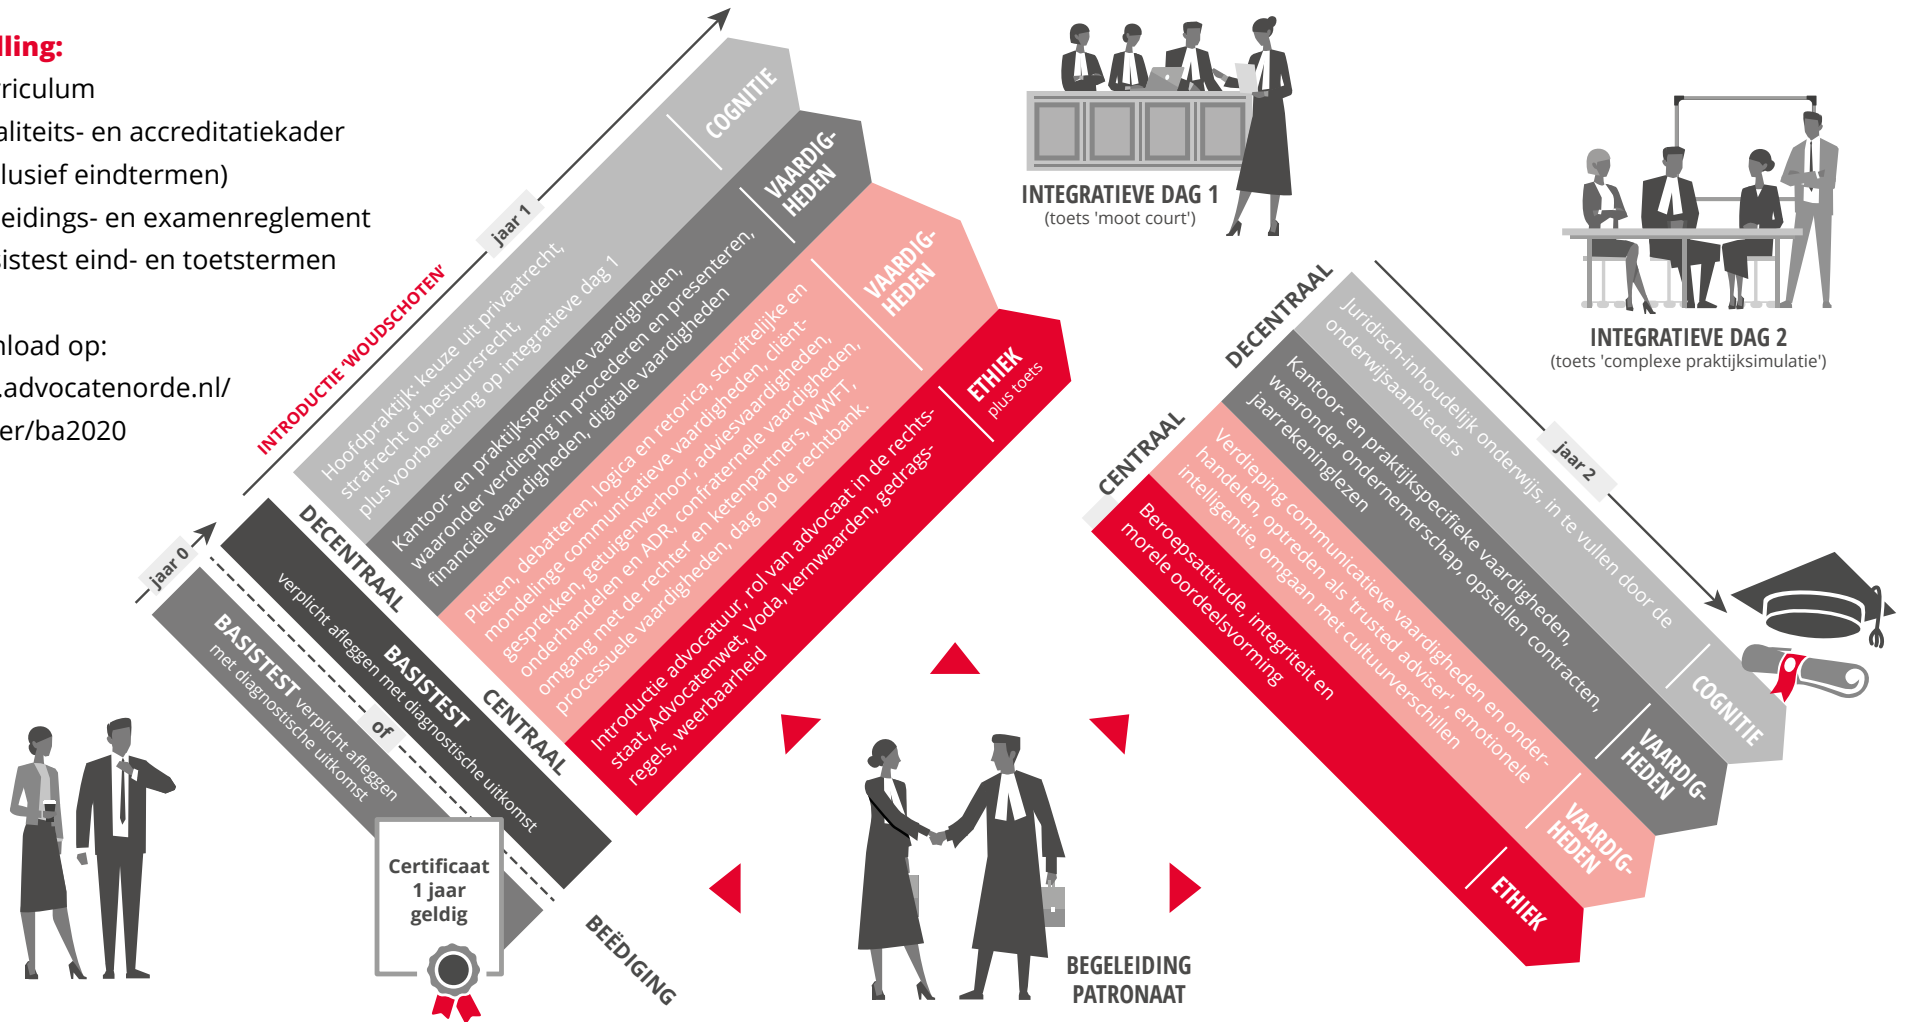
lling:
riculum
aliteits- en accreditatiekader
lusief eindtermen)
eidings- en examenreglement
istest eind- en toetstermen

nload op:
.advocatenorde.nl/
er/ba2020

jaar 0

BASISTEST verplicht afleggen met diagnostische uitkomst

of

BASISTEST verplicht afleggen met diagnostische uitkomst

DECENTRAAL

CENTRAAL

Certificaat 1 jaar geldig

BEËDIGING

jaar 1

INTRODUCTIE 'WOUDSCHOTEN'

Hoofdpraktijk: keuze uit privaatrecht, strafrecht of bestuursrecht, plus voorbereiding op integratieve dag 1

COGNITIE

Kantoor- en praktijkspecifieke vaardigheden, waaronder verdieping in procederen en presenteren, financiële vaardigheden, digitale vaardigheden

VAARDIG-HEDEN

Pleiten, debatteren, logica en retorica, schriftelijke en mondelinge communicatieve vaardigheden, cliëntgesprekken, getuigenverhoor, adviesvaardigheden, onderhandelen en ADR, confraternele vaardigheden, omgang met de rechter en ketenpartners, WWFT, processuele vaardigheden, dag op de rechtbank.

VAARDIG-HEDEN

Introductie advocatuur, rol van advocaat in de rechtsstaat, Advocatenwet, Voda, kernwaarden, gedragsregels, weerbaarheid

ETHIEK plus toets

INTEGRATIEVE DAG 1
(toets 'moot court')

BEGELEIDING PATRONAAT

INTEGRATIEVE DAG 2
(toets 'complexe praktijksimulatie')

DECENTRAAL

Juridisch-inhoudelijk onderwijs, in te vullen door de onderwijsaanbieders

jaar 2

COGNITIE

Kantoor- en praktijkspecifieke vaardigheden, waaronder ondernemerschap, opstellen contracten, jaarrekeninglezen

VAARDIG-HEDEN

CENTRAAL

Verdieping communicatieve vaardigheden en onderhandelen, optreden als 'trusted adviser', emotionele intelligentie, omgang met cultuurverschillen

VAARDIG-HEDEN

Beroepsattitude, integriteit en morele oordeelsvorming

ETHIEK